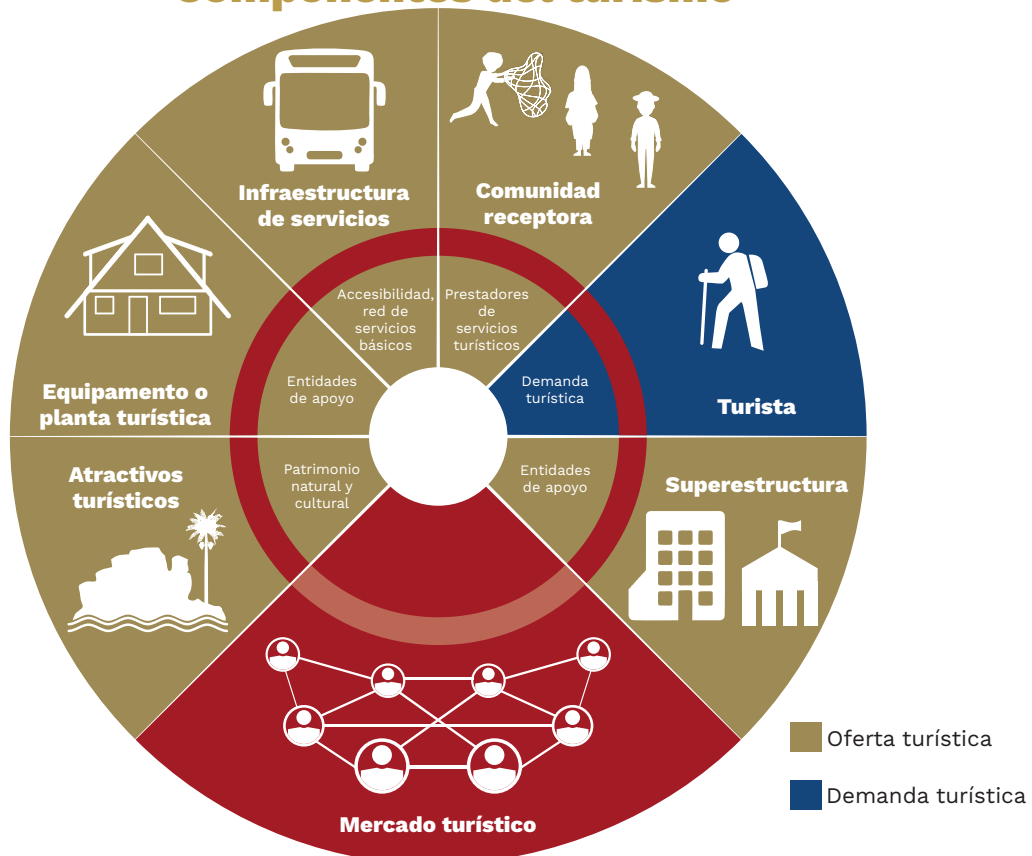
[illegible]

Infraestructura de servicios

Comunidad receptora

Equipamento o planta turística

Turista

Accesibilidad, red de servicios básicos

Prestadores de servicios turísticos

Entidades de apoyo

Demanda turística

Patrimonio natural y cultural

Entidades de apoyo

Atractivos turísticos

Superestructura

Mercado turístico

Oferta turística

Demanda turística